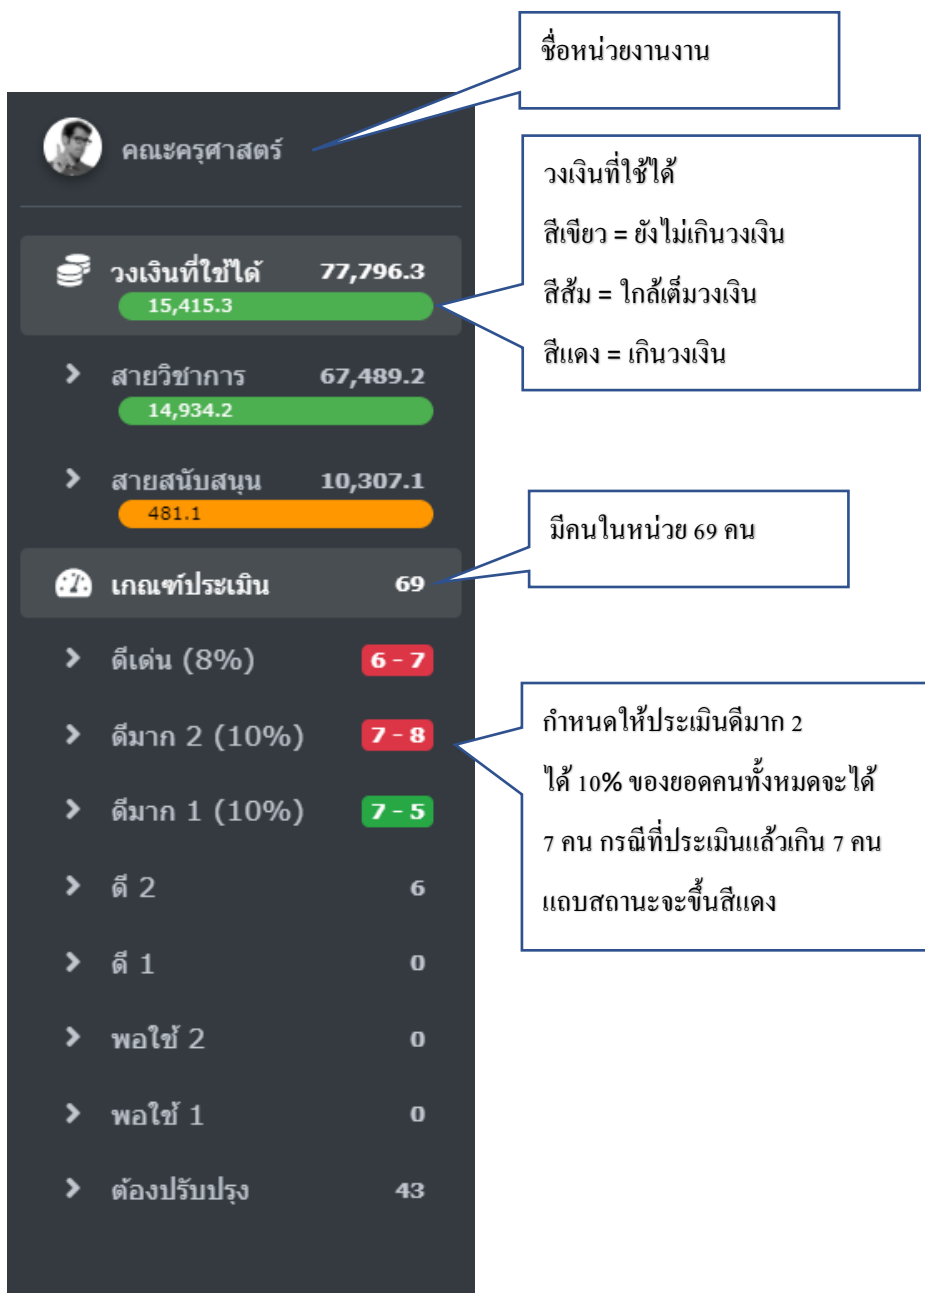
ชื่อหน่วยงานงาน

คณะครุศาสตร์

วงเงินที่ใช้ได้

สีเขียว = ยังไม่เกินวงเงิน

สีส้ม = ใกล้เต็มวงเงิน

สีแดง = เกินวงเงิน

วงเงินที่ใช้ได้ 77,796.3
15,415.3

สายวิชาการ 67,489.2
14,934.2

สายสนับสนุน 10,307.1
481.1

มีคนในหน่วย 69 คน

เกณฑ์ประเมิน 69

ดีเด่น (8%) 6 - 7

ดีมาก 2 (10%) 7 - 8

ดีมาก 1 (10%) 7 - 5

ดี 2 6

ดี 1 0

พอใช้ 2 0

พอใช้ 1 0

ต้องปรับปรุง 43

กำหนดให้ประเมินดีมาก 2 ได้ 10% ของยอดคนทั้งหมดจะได้ 7 คน กรณีที่ประเมินแล้วเกิน 7 คน แถบสถานะจะขึ้นสีแดง